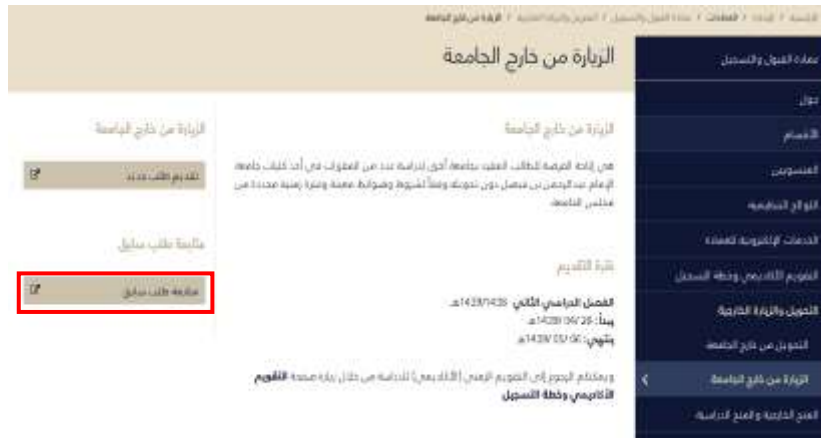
الرئيسة / الإدارات / العمادات / عمادة القبول والتسجيل / التحويل والزيارة الخارجية / الزيارة من خارج الجامعة

الزيارة من خارج الجامعة

عمادة القبول والتسجيل

دول

الأقسام

المنسوبين

اللوائح التنظيمية

الخدمات الإلكترونية للعمادة

التقويم الأكاديمي وخطة التسجيل

التحويل والزيارة الخارجية

التحويل من خارج الجامعة

الزيارة من خارج الجامعة

المنح الخارجية و المنح الدراسية

الزيارة من خارج الجامعة

هي إتاحة الفرصة للطالب المقيد بجامعة أخرى لدراسة عدد من المقررات في أحد كليات جامعة الإمام عبد الرحمن بن فيصل دون تحويله وفقاً لشروط وضوابط معينة وفترة زمنية محددة من مجلس الجامعة.

فترة التقديم

الفصل الدراسي الثاني 1439/1438هـ
يبدأ: 1439/04/28هـ
ينتهي: 1439/05/06هـ

ويمكنكم الرجوع إلى التقويم الزمني (الأكاديمي) للدراسة من خلال زيارة صفحة التقويم الأكاديمي وخطة التسجيل

الزيارة من خارج الجامعة

تقديم طلب جديد

متابعة طلب سابق

متابعة طلب سابق